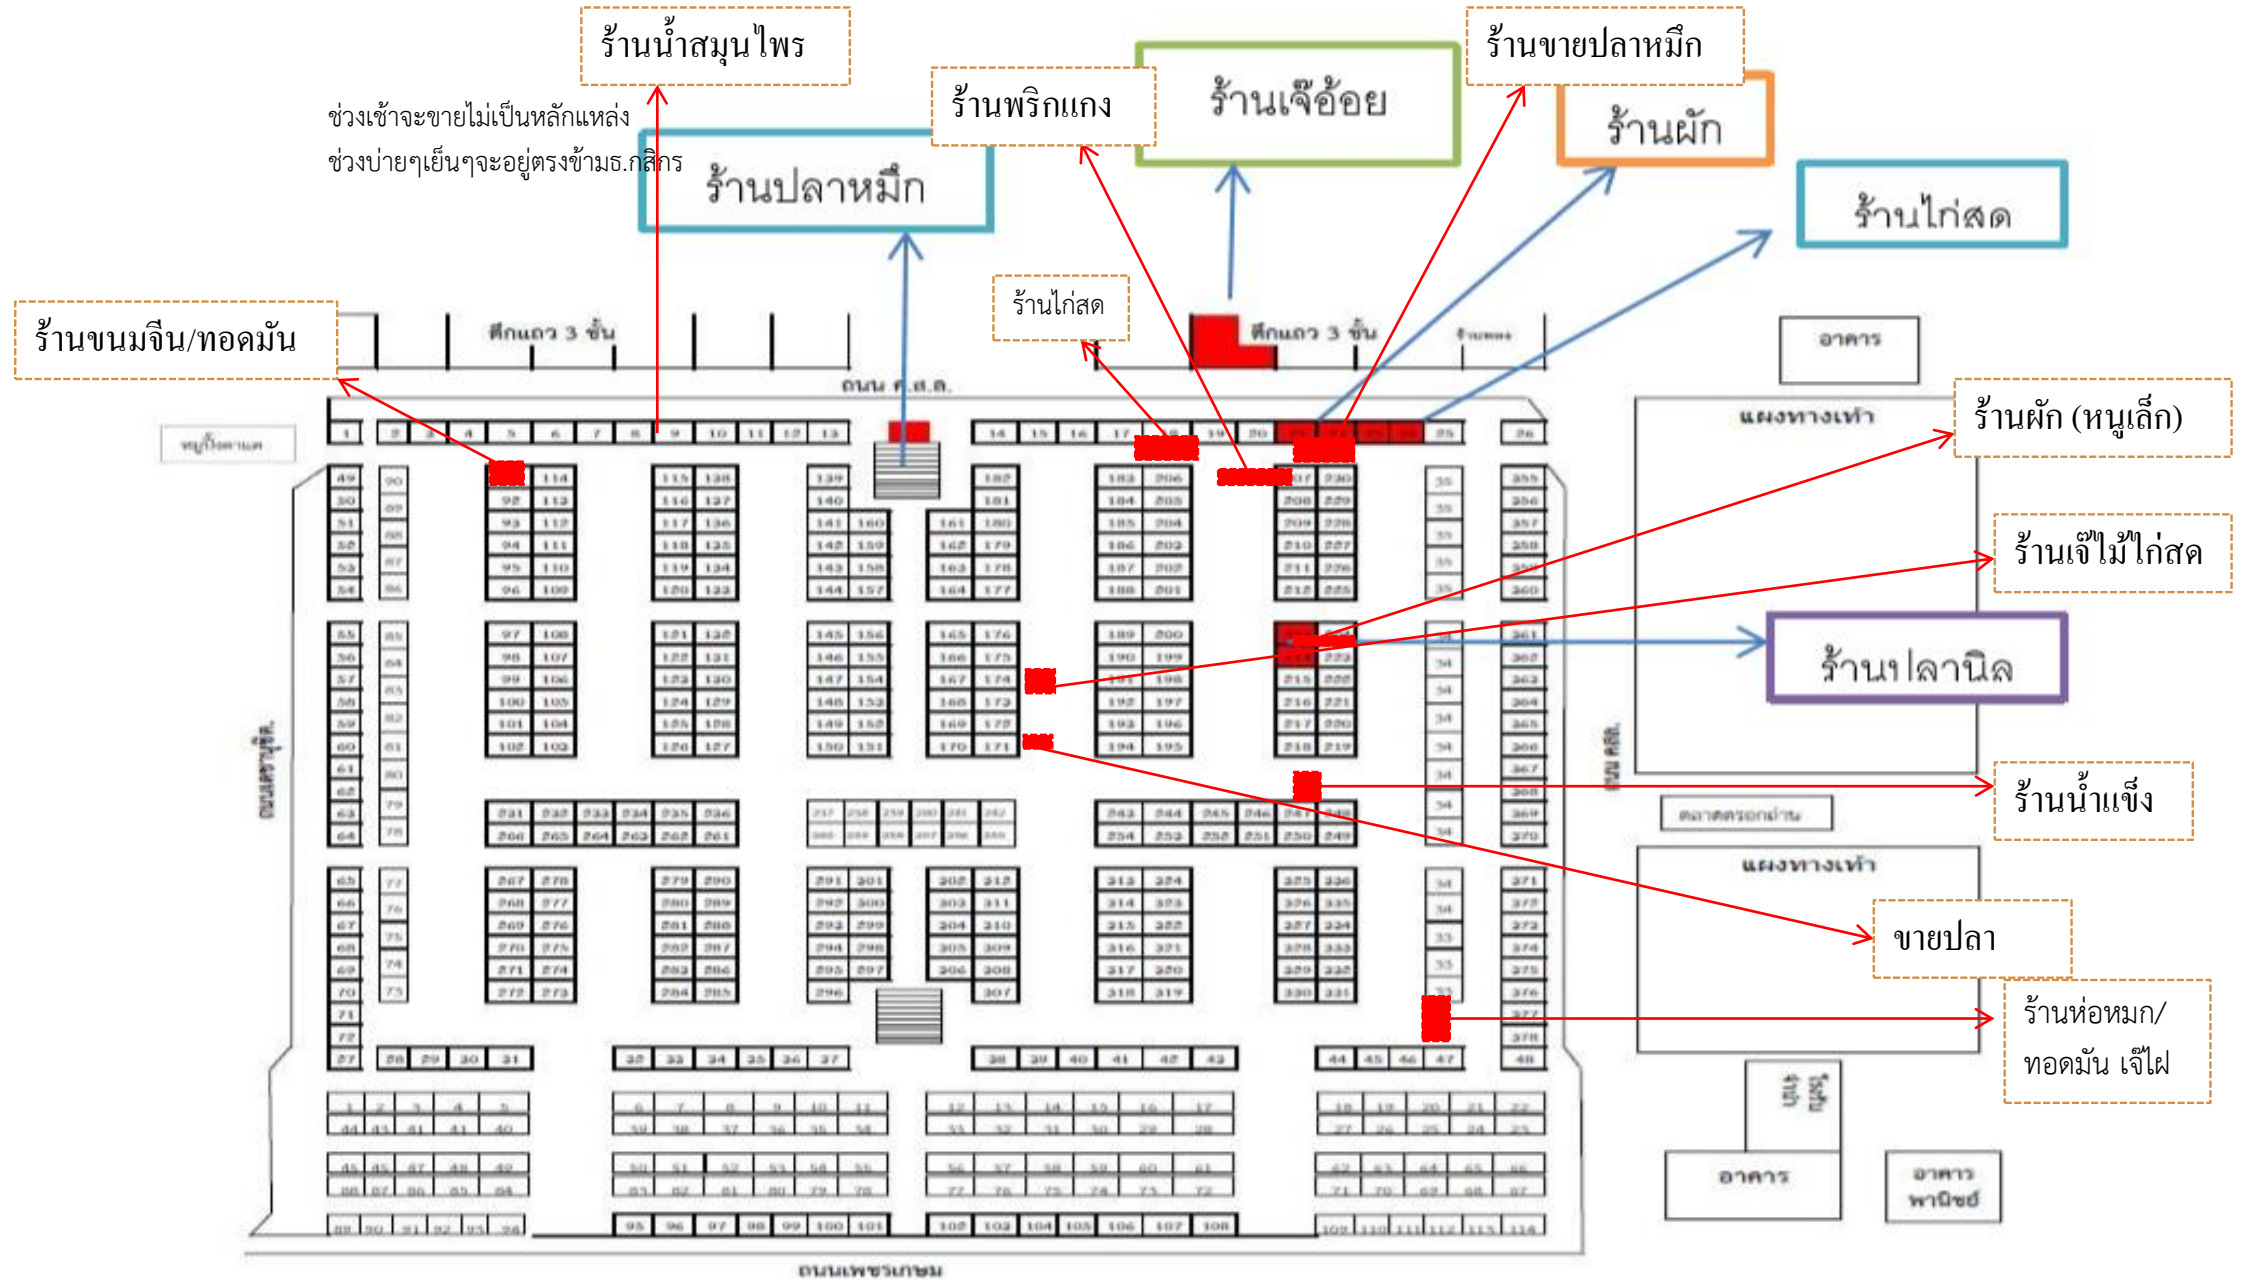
ร้านน้ำสมุนไพร

ช่วงเช้าจะขายไม่เป็นหลักแหล่ง
ช่วงบ่ายๆเย็นๆจะอยู่ตรงข้ามธ.กสิกร

ร้านพริกแกง

ร้านเจ๊อ้อย

ร้านขายปลาหมึก

ร้านผัก

ร้านปลาหมึก

ร้านไก่สด

ร้านไก่สด

ร้านขนมจีน/ทอดมัน

ตึกแถว 3 ชั้น

ตึกแถว 3 ชั้น

ถนน ค.ส.ล.

อาคาร

แผงหาบเร่

ร้านผัก (หนูเล็ก)

ร้านเจ๊ไม้ไก่สด

ร้านปลานิล

ร้านน้ำแข็ง

ขายปลา

ร้านห่อหมก/
ทอดมัน เจ๊ไฝ

แผงหาบเร่

อาคาร

อาคาร
พาณิชย์

ถนนเพชรเกษม

1 2 3 4 5 6 7 8 9 10 11 12 13 14 15 16 17 18 19 20 25 26